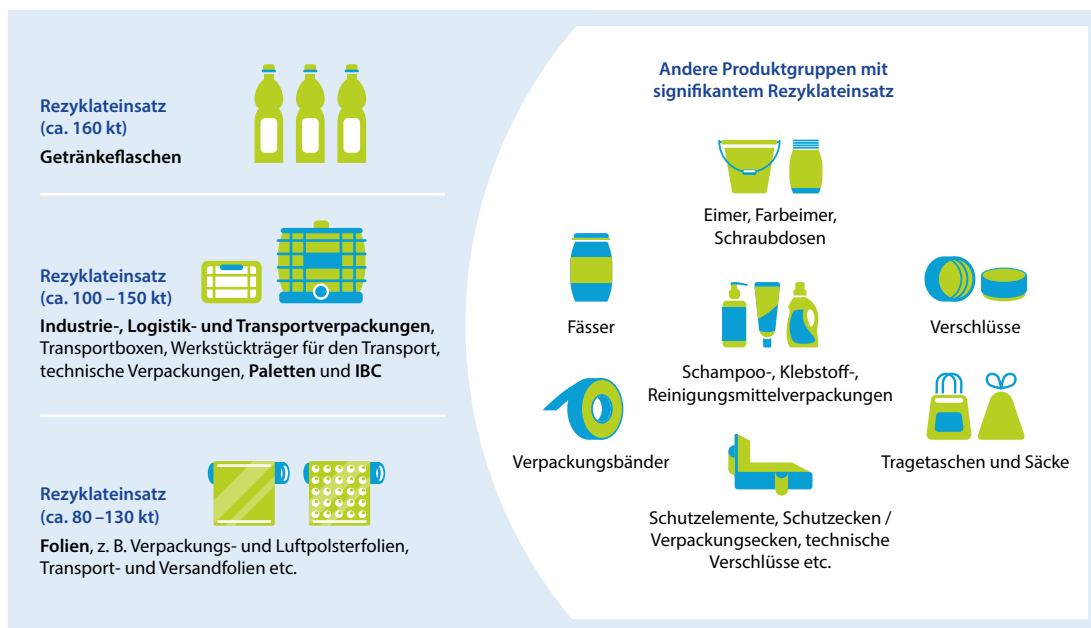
Rezyklateinsatz (ca. 160 kt)

**Getränkeflaschen**

Rezyklateinsatz (ca. 100 –150 kt)

**Industrie-, Logistik- und Transportverpackungen**, Transportboxen, Werkstückträger für den Transport, technische Verpackungen, **Paletten** und **IBC**

Rezyklateinsatz (ca. 80 –130 kt)

**Folien**, z. B. Verpackungs- und Luftpolsterfolien, Transport- und Versandfolien etc.

Andere Produktgruppen mit signifikantem Rezyklateinsatz

Eimer, Farbeimer, Schraubdosen

Fässer

Verschlüsse

Schampoo-, Klebstoff-, Reinigungsmittelverpackungen

Verpackungsbänder

Tragetaschen und Säcke

Schutzelemente, Schutzecken / Verpackungsecken, technische Verschlüsse etc.